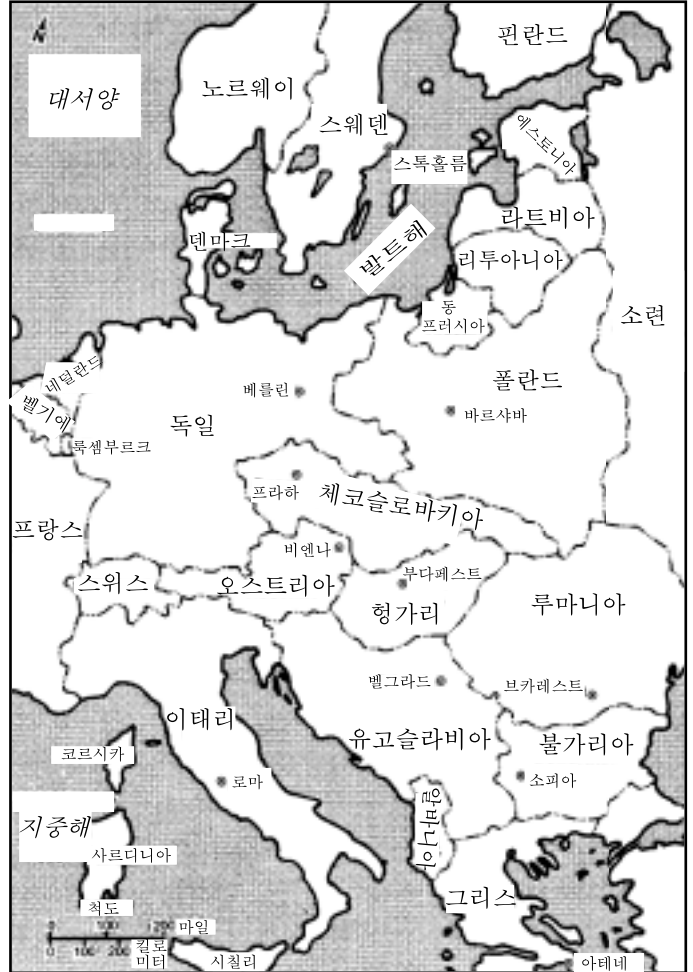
N
대서양

노르웨이

핀란드

스웨덴

스톡홀름

에스토니아

라트비아

덴마크

발트해

리투아니아

동 프러시아

소련

네덜란드

벨기에

베를린

폴란드

바르샤바

독일

룩셈부르크

프라하

체코슬로바키아

프랑스

비엔나

부다페스트

스위스

오스트리아

헝가리

루마니아

벨그라드

브카레스트

이태리

유고슬라비아

불가리아

코르시카

로마

소피아

알바니아

지중해

사르디니아

그리스

척도

0 100 200 마일

0 100 200

킬로 미터

시칠리

아테네